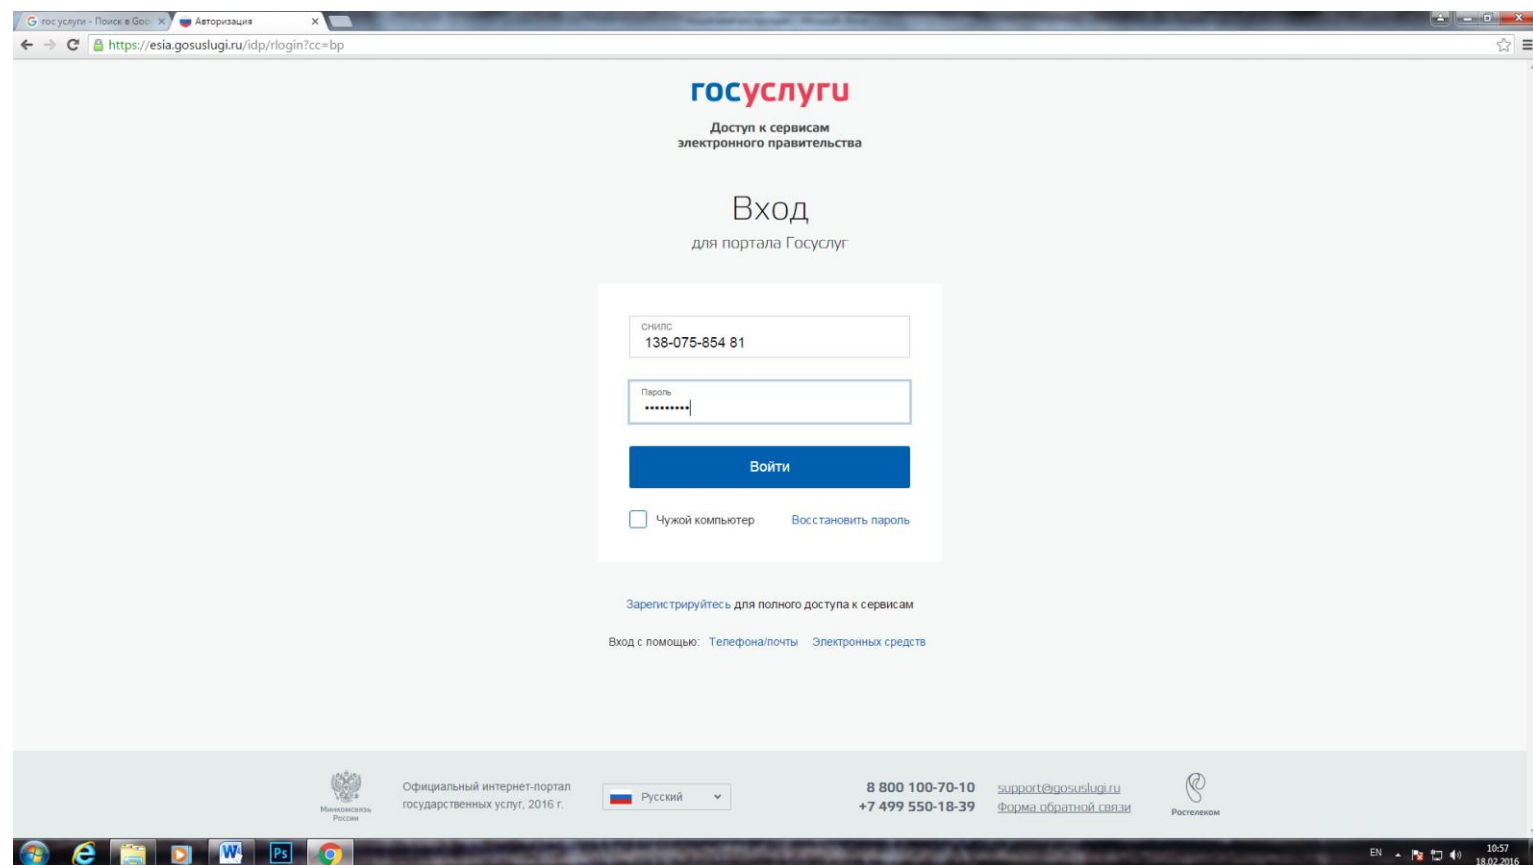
гос услуги - Поиск в Goo ×
Авторизация ×

https://esia.gosuslugi.ru/idp/rlogin?cc=bp

госуслуги

Доступ к сервисам электронного правительства

Вход

для портала Госуслуг

СНИЛС
138-075-854 81

Пароль
•••••••••

Войти

Чужой компьютер
Восстановить пароль

Зарегистрируйтесь для полного доступа к сервисам

Вход с помощью: Телефона/почты Электронных средств

Минкомсвязь России

Официальный интернет-портал государственных услуг, 2016 г.

Русский

8 800 100-70-10
+7 499 550-18-39

support@gosuslugi.ru
Форма обратной связи

Ростелеком

EN
10:57
18.02.2016